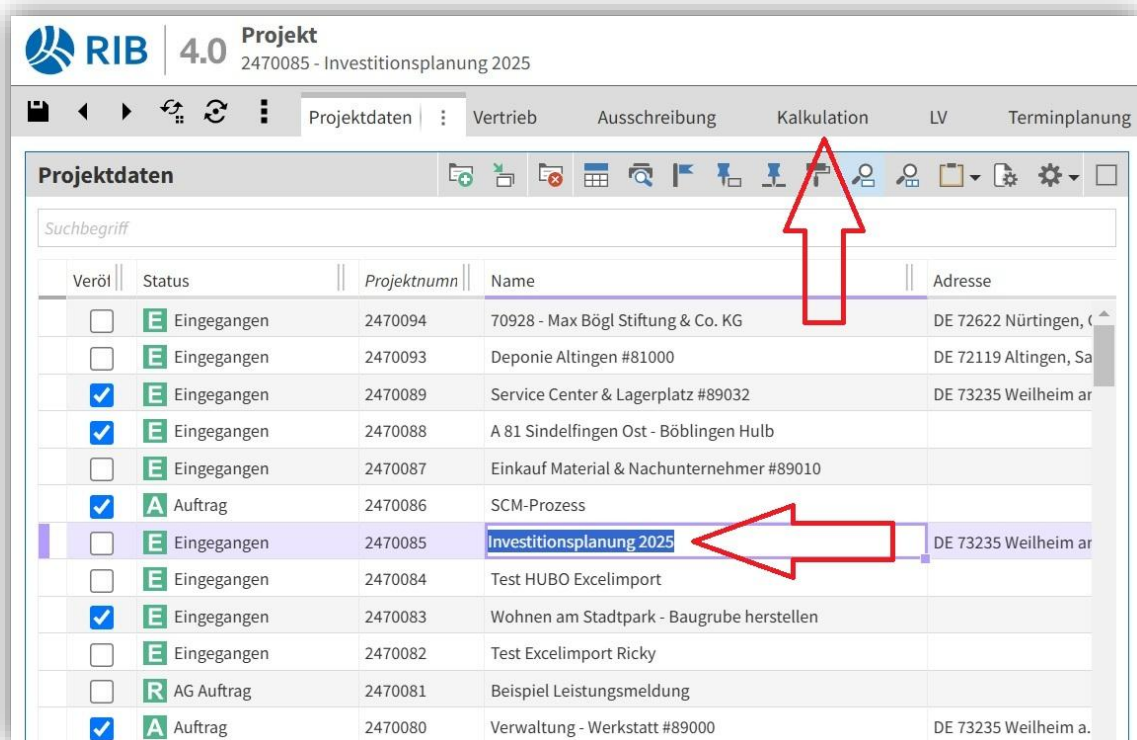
RIB 4.0 Projekt
2470085 - Investitionsplanung 2025

Projektdaten | Vertrieb | Ausschreibung | Kalkulation | LV | Terminplanung

Projektdaten

Suchbegriff

| Veröf | Status | Projektnumn | Name | Adresse |
|---|---|---|---|---|
| ☐ | E Eingegangen | 2470094 | 70928 - Max Bögl Stiftung & Co. KG | DE 72622 Nürtingen, ( |
| ☐ | E Eingegangen | 2470093 | Deponie Altingen #81000 | DE 72119 Altingen, Sa |
| ☑ | E Eingegangen | 2470089 | Service Center & Lagerplatz #89032 | DE 73235 Weilheim ar |
| ☑ | E Eingegangen | 2470088 | A 81 Sindelfingen Ost - Böblingen Hulb | |
| ☐ | E Eingegangen | 2470087 | Einkauf Material & Nachunternehmer #89010 | |
| ☑ | A Auftrag | 2470086 | SCM-Prozess | |
| ☐ | E Eingegangen | 2470085 | Investitionsplanung 2025 | DE 73235 Weilheim ar |
| ☐ | E Eingegangen | 2470084 | Test HUBO Excelimport | |
| ☑ | E Eingegangen | 2470083 | Wohnen am Stadtpark - Baugrube herstellen | |
| ☐ | E Eingegangen | 2470082 | Test Excelimport Ricky | |
| ☐ | R AG Auftrag | 2470081 | Beispiel Leistungsmeldung | |
| ☑ | A Auftrag | 2470080 | Verwaltung - Werkstatt #89000 | DE 73235 Weilheim a. |